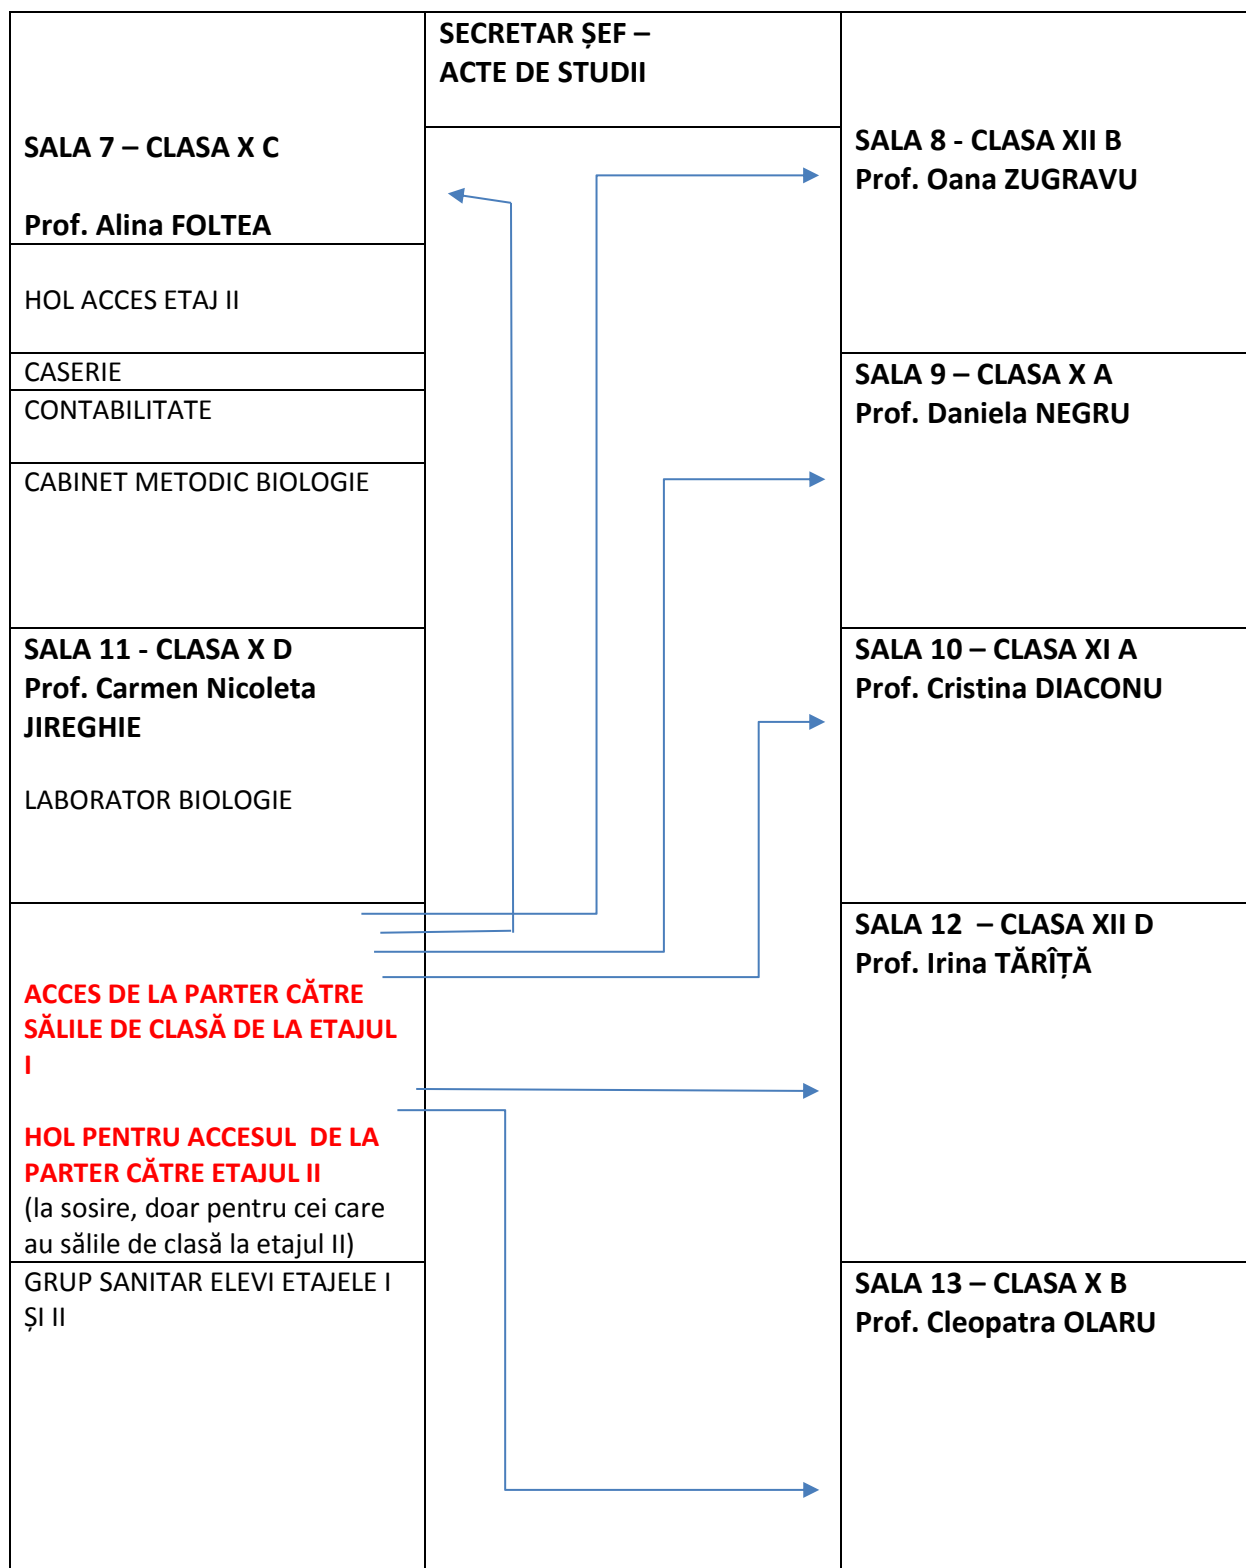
SECRETAR ŞEF – ACTE DE STUDII

SALA 7 – CLASA X C

Prof. Alina FOLTEA

HOL ACCES ETAJ II

CASERIE

CONTABILITATE

CABINET METODIC BIOLOGIE

SALA 11 - CLASA X D
Prof. Carmen Nicoleta JIREGHIE

LABORATOR BIOLOGIE

ACCES DE LA PARTER CĂTRE SĂLILE DE CLASĂ DE LA ETAJUL I

HOL PENTRU ACCESUL DE LA PARTER CĂTRE ETAJUL II
(la sosire, doar pentru cei care au sălile de clasă la etajul II)

GRUP SANITAR ELEVI ETAJELE I ŞI II

SALA 8 - CLASA XII B
Prof. Oana ZUGRAVU

SALA 9 – CLASA X A
Prof. Daniela NEGRU

SALA 10 – CLASA XI A
Prof. Cristina DIACONU

SALA 12 – CLASA XII D
Prof. Irina TĂRÎȚĂ

SALA 13 – CLASA X B
Prof. Cleopatra OLARU